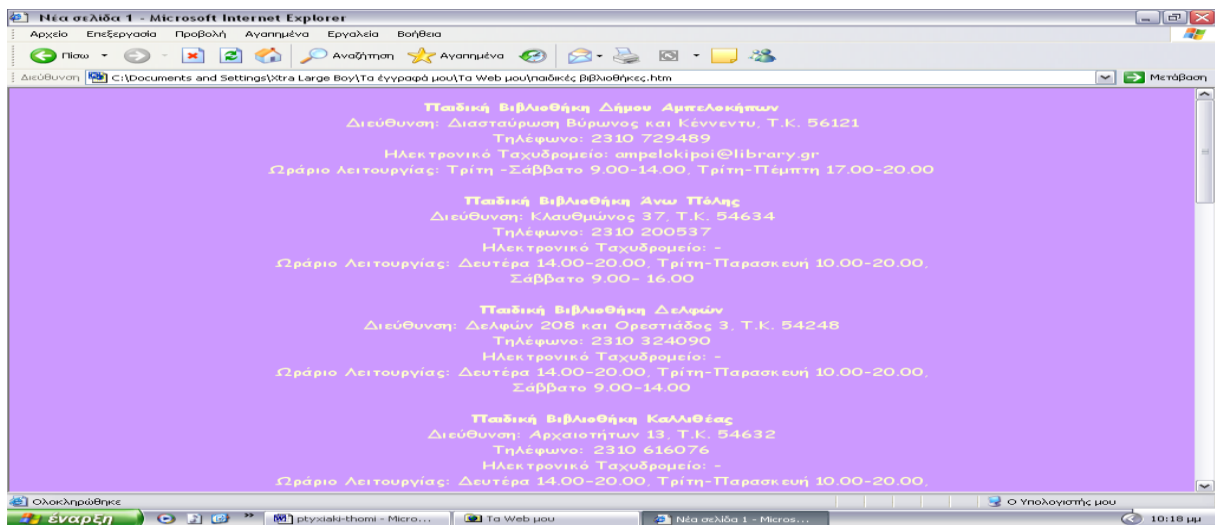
Νέα σελίδα 1 - Microsoft Internet Explorer

Αρχείο Επεξεργασία Προβολή Αγαπημένα Εργαλεία Βοήθεια

Πίσω Αναζήτηση Αγαπημένα

Διεύθυνση C:\Documents and Settings\Xtra Large Boy\Τα έγγραφά μου\Τα Web μου\παιδικές βιβλιοθήκες.htm Μετάβαση

Παιδική Βιβλιοθήκη Δήμου Αμπελοκήπων
Διεύθυνση: Διασταύρωση Βύρωνος και Κέννεντυ, Τ.Κ. 56121
Τηλέφωνο: 2310 729489
Ηλεκτρονικό Ταχυδρομείο: ampelokipoi@library.gr
Ωράριο Λειτουργίας: Τρίτη -Σάββατο 9.00-14.00, Τρίτη-Πέμπτη 17.00-20.00

Παιδική Βιβλιοθήκη Άνω Πόλης
Διεύθυνση: Κλαυθμώνος 37, Τ.Κ. 54634
Τηλέφωνο: 2310 200537
Ηλεκτρονικό Ταχυδρομείο: -
Ωράριο Λειτουργίας: Δευτέρα 14.00-20.00, Τρίτη-Παρασκευή 10.00-20.00, Σάββατο 9.00- 16.00

Παιδική Βιβλιοθήκη Δελφών
Διεύθυνση: Δελφών 208 και Ορεστιάδος 3, Τ.Κ. 54248
Τηλέφωνο: 2310 324090
Ηλεκτρονικό Ταχυδρομείο: -
Ωράριο Λειτουργίας: Δευτέρα 14.00-20.00, Τρίτη-Παρασκευή 10.00-20.00, Σάββατο 9.00-14.00

Παιδική Βιβλιοθήκη Καλλιθέας
Διεύθυνση: Αρχαιοτήτων 13, Τ.Κ. 54632
Τηλέφωνο: 2310 616076
Ηλεκτρονικό Ταχυδρομείο: -
Ωράριο Λειτουργίας: Δευτέρα 14.00-20.00, Τρίτη-Παρασκευή 10.00-20.00,

Ολοκληρώθηκε Ο Υπολογιστής μου

έναρξη ptyxiaki-thomi - Micro... Τα Web μου Νέα σελίδα 1 - Micros... 10:18 μμ